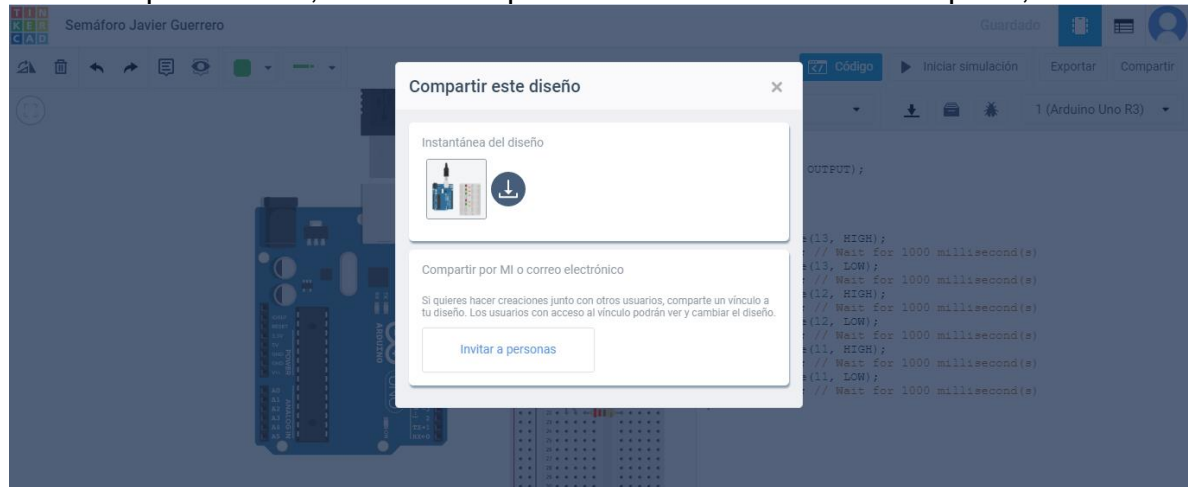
TIN KER CAD

Semáforo Javier Guerrero

Guardado

Código

Iniciar simulación

Exportar

Compartir

1 (Arduino Uno R3)

Compartir este diseño

×

Instantánea del diseño

Compartir por MI o correo electrónico

Si quieres hacer creaciones junto con otros usuarios, comparte un vínculo a tu diseño. Los usuarios con acceso al vínculo podrán ver y cambiar el diseño.

Invitar a personas

OUTPUT);

(13, HIGH);
// Wait for 1000 millisecond(s)
(13, LOW);
// Wait for 1000 millisecond(s)
(12, HIGH);
// Wait for 1000 millisecond(s)
(12, LOW);
// Wait for 1000 millisecond(s)
(11, HIGH);
// Wait for 1000 millisecond(s)
(11, LOW);
// Wait for 1000 millisecond(s)

ARDUINO